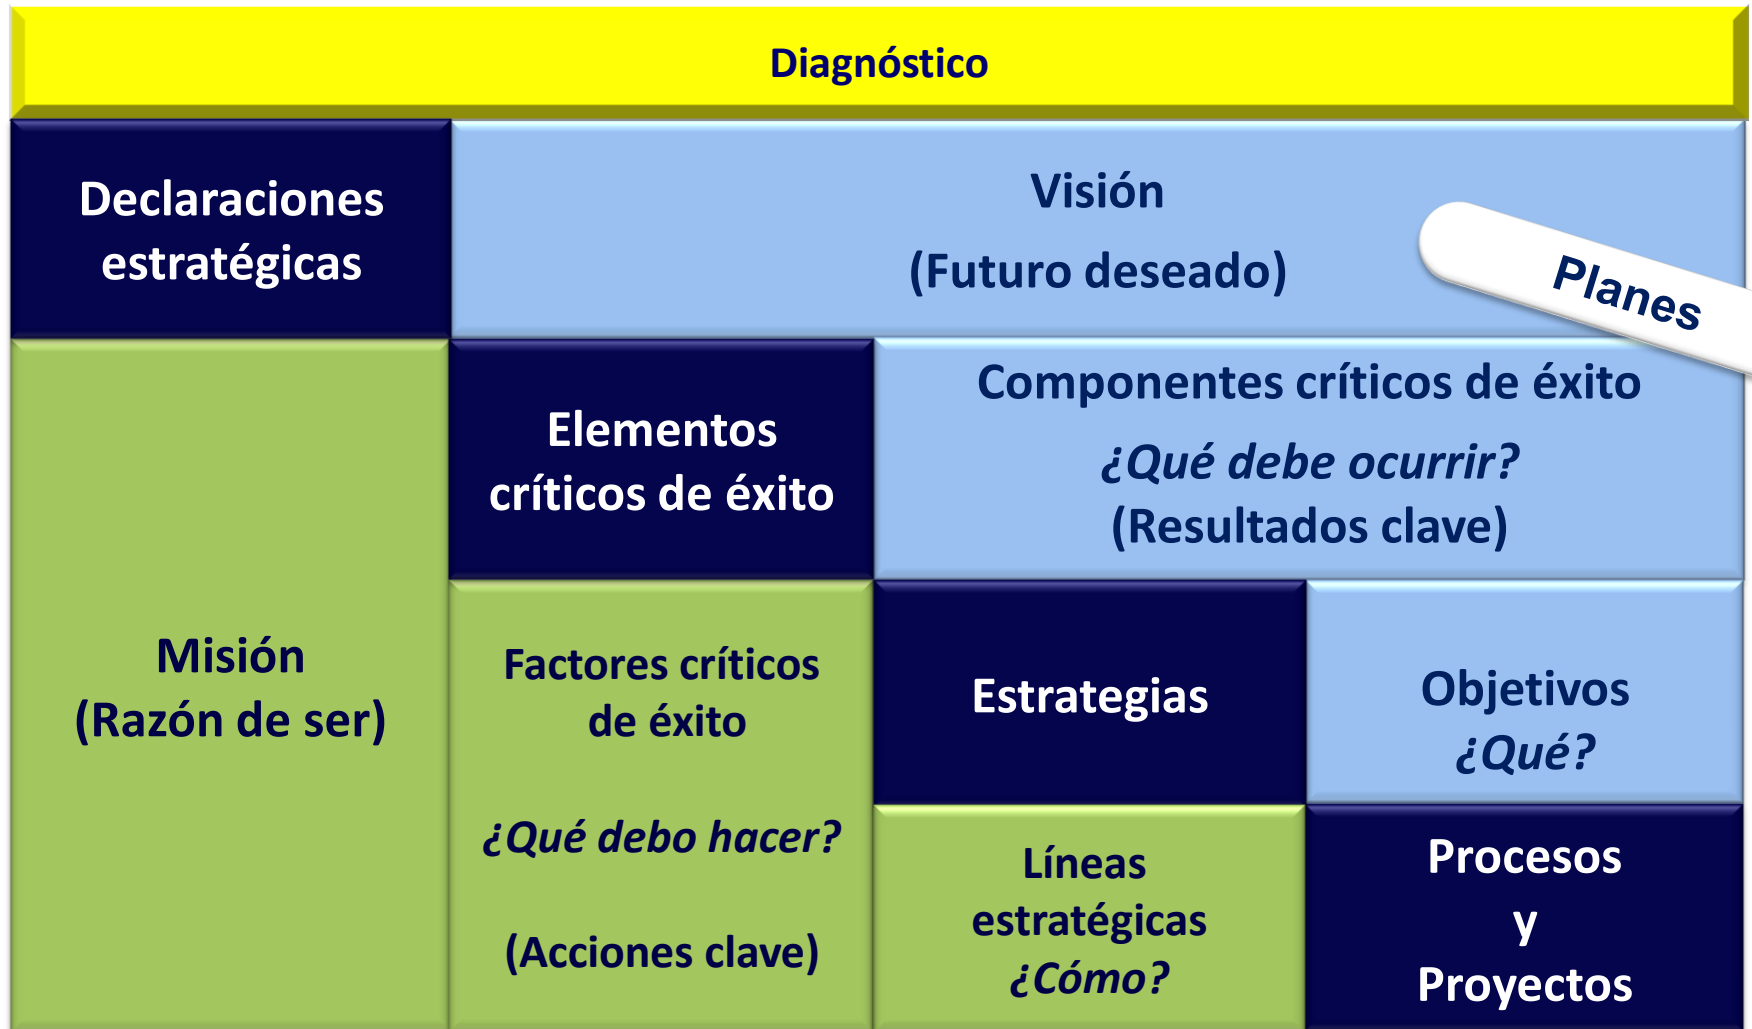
Diagnóstico

Declaraciones estratégicas

Visión
(Futuro deseado)

Planes

Misión
(Razón de ser)

Elementos críticos de éxito

Componentes críticos de éxito
¿Qué debe ocurrir?
(Resultados clave)

Factores críticos de éxito

¿Qué debo hacer?

(Acciones clave)

Estrategias

Objetivos
¿Qué?

Líneas estratégicas
¿Cómo?

Procesos
y
Proyectos